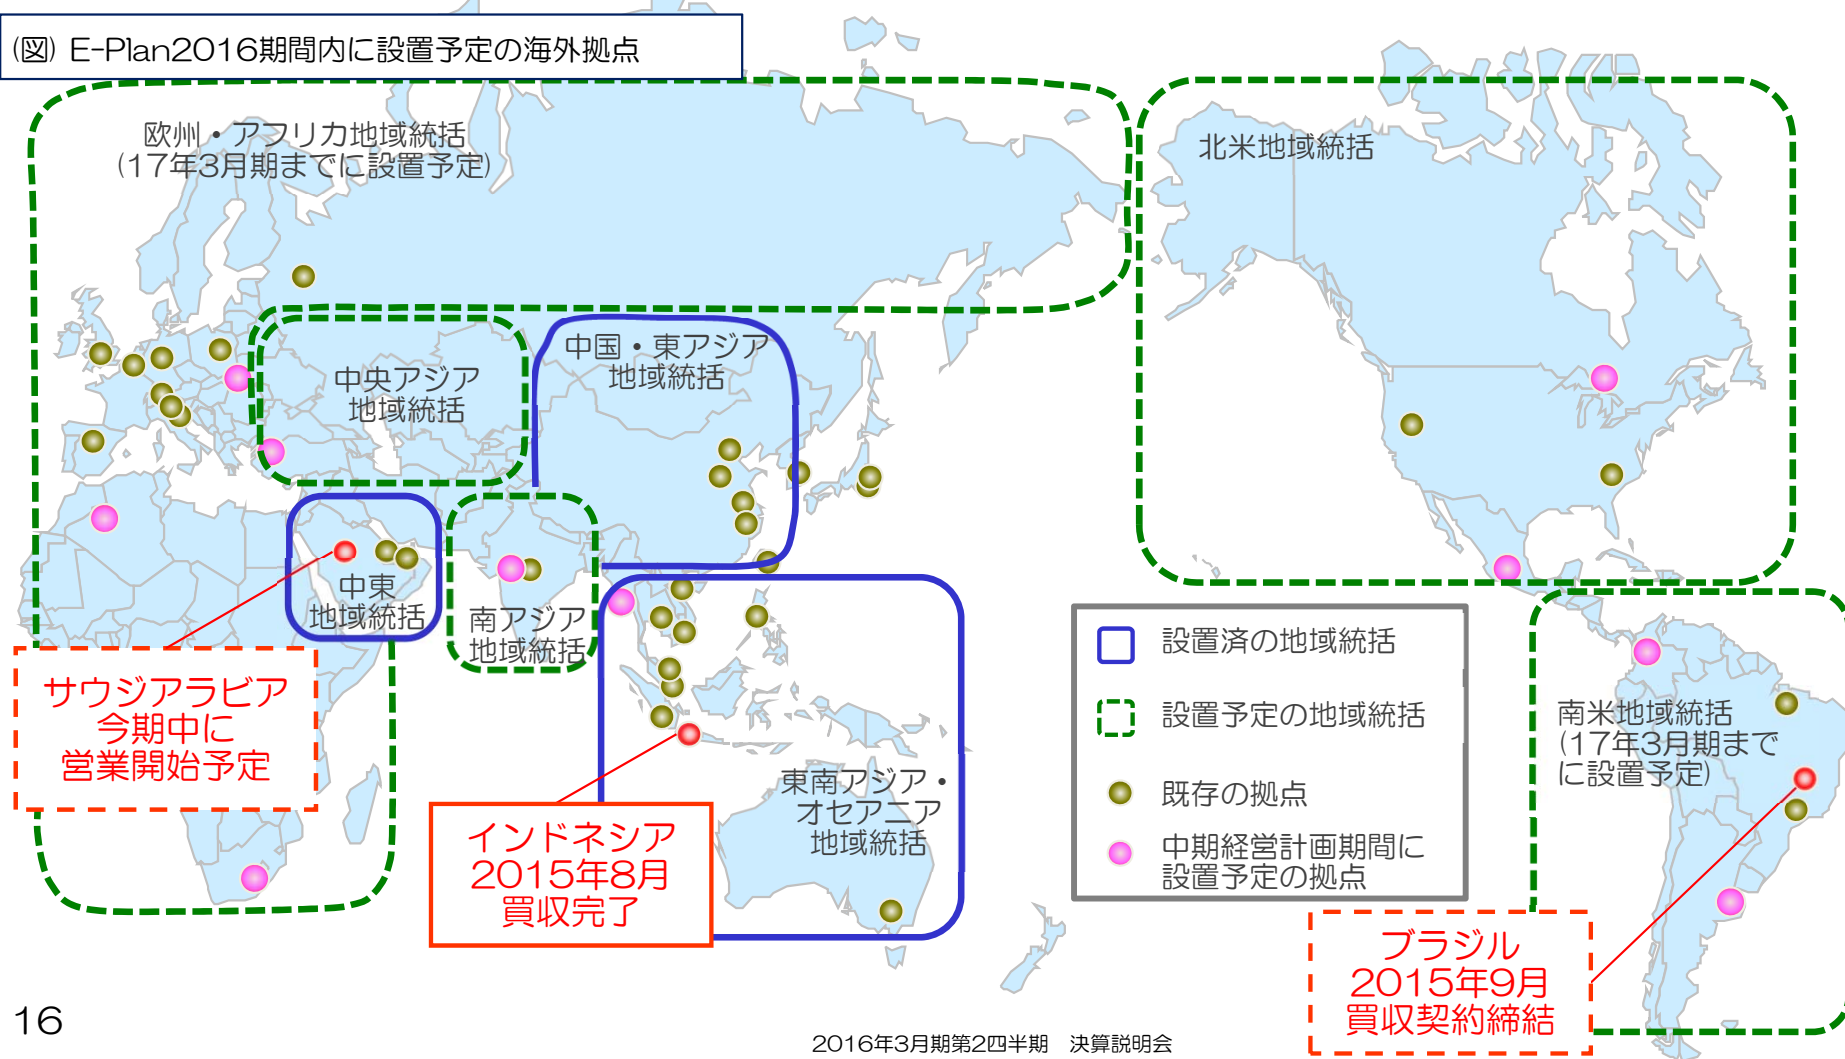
(図) E-Plan2016期間内に設置予定の海外拠点

欧州・アフリカ地域統括
(17年3月期までに設置予定)

北米地域統括

中央アジア
地域統括

中国・東アジア
地域統括

中東
地域統括

南アジア
地域統括

サウジアラビア
今期中に
営業開始予定

インドネシア
2015年8月
買収完了

東南アジア・
オセアニア
地域統括

設置済の地域統括

設置予定の地域統括

既存の拠点

中期経営計画期間に
設置予定の拠点

南米地域統括
(17年3月期まで
に設置予定)

ブラジル
2015年9月
買収契約締結

16

2016年3月期第2四半期　決算説明会